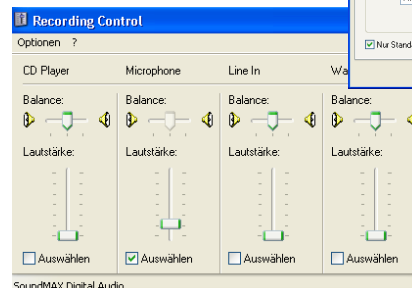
Recording Control

Optionen ?

Nur Stand

CD Player

Balance:

Lautstärke:

Auswählen

Microphone

Balance:

Lautstärke:

Auswählen

Line In

Balance:

Lautstärke:

Auswählen

Wa

Balance:

Lautstärke:

Auswählen

SoundMAX Digital Audio